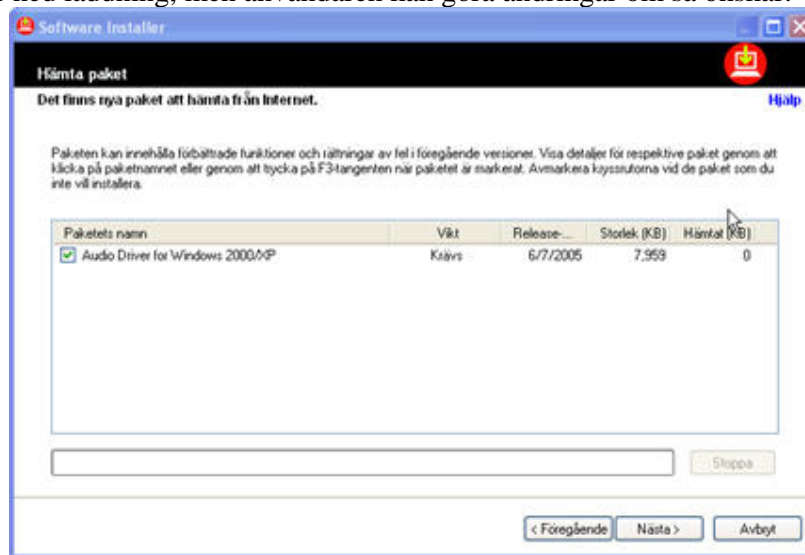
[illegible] ned laddning, men användaren kan göra ändringar om så önskas.

Software Installer

Hämta paket

Det finns nya paket att hämta från Internet.

Hjälp

Paketen kan innehålla förbättrade funktioner och rättningar av fel i föregående versioner. Visa detaljer för respektive paket genom att klicka på paketnamnet eller genom att trycka på F3-tangenten när paketet är markerat. Avmarkera kryssrutorna vid de paket som du inte vill installera.

| Paketets namn | Vikt | Release-... | Storlek (KB) | Hämtat (KB) |
|---|---|---|---|---|
| Audio Driver for Windows 2000/XP | Krävs | 6/7/2005 | 7,959 | 0 |

Stoppa

< Föregående | Nästa > | Avbryt